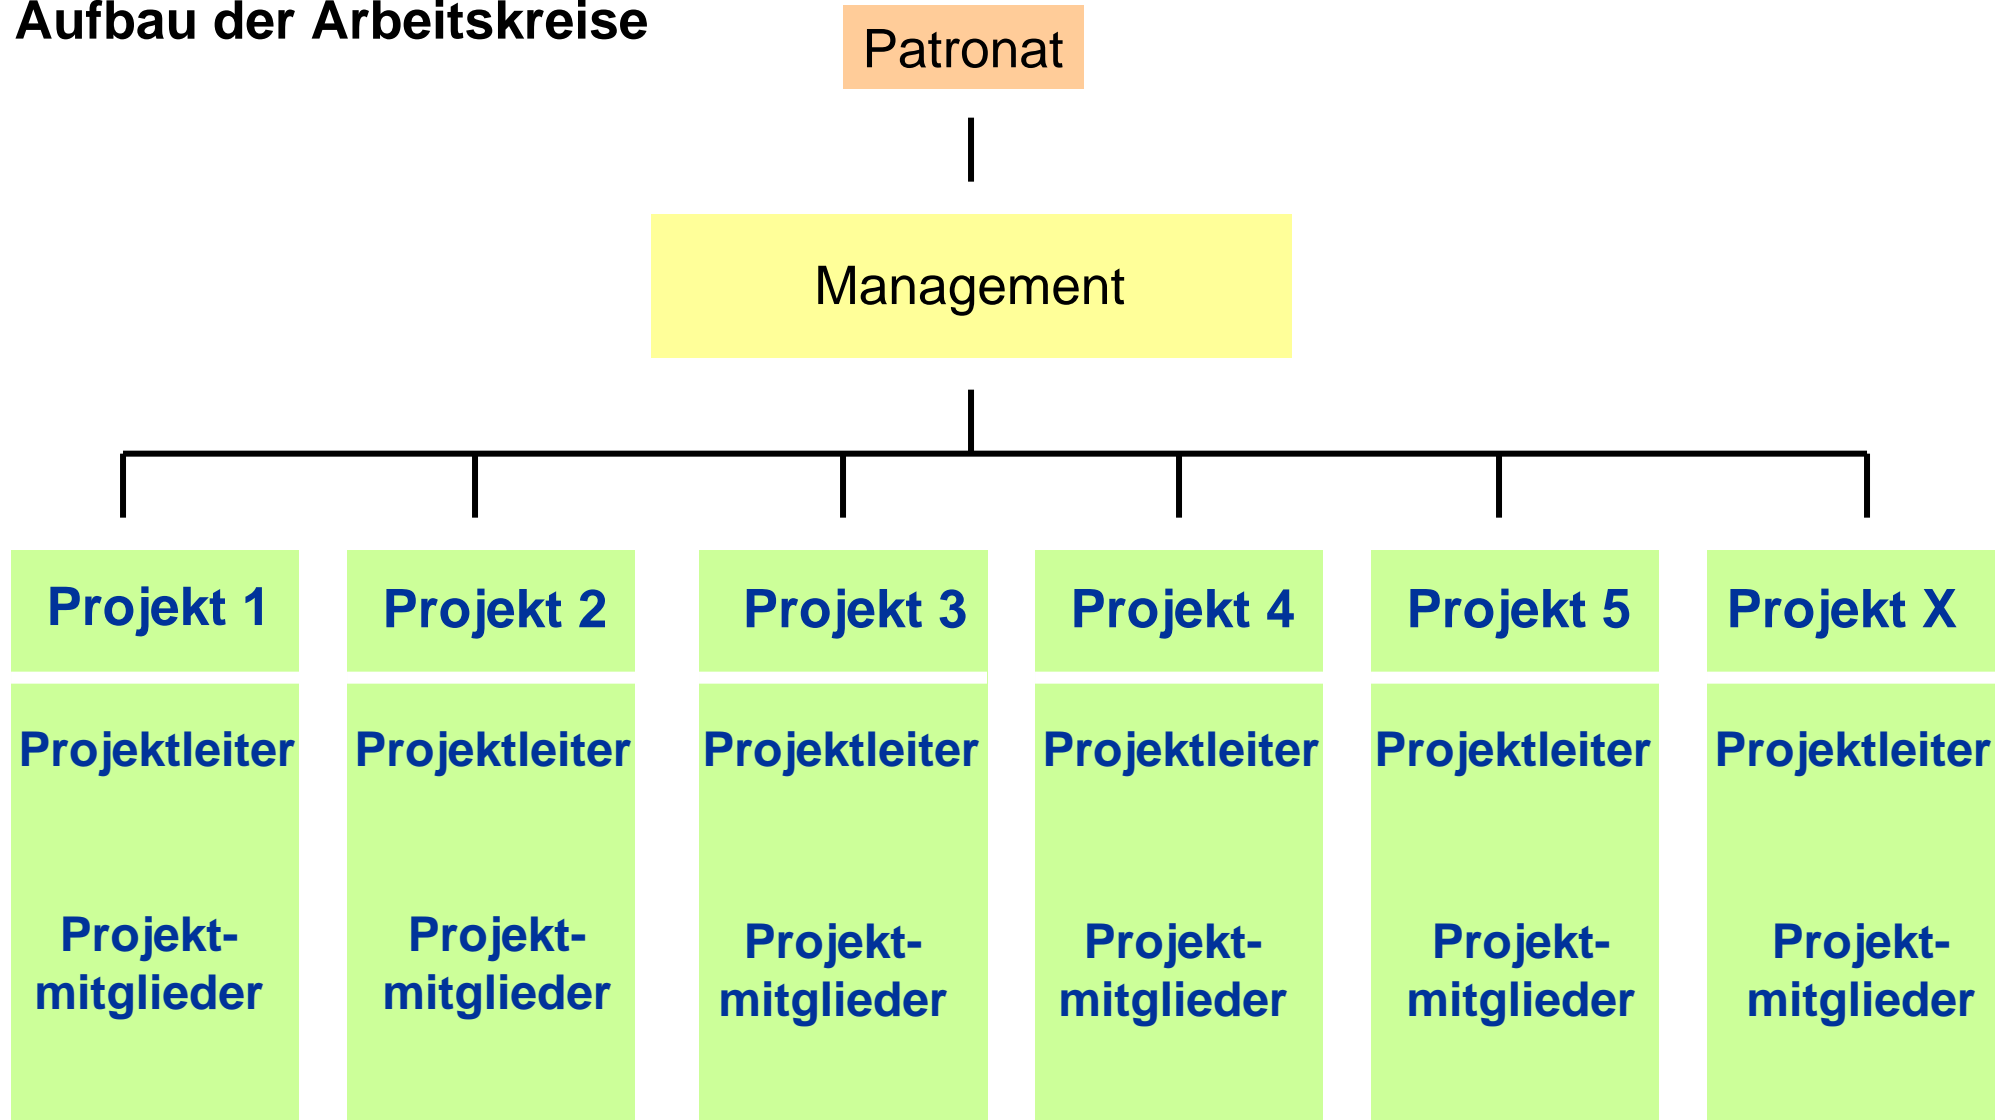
Aufbau der Arbeitskreise

Patronat

Management

Projekt 1

Projektleiter

Projektmitglieder

Projekt 2

Projektleiter

Projektmitglieder

Projekt 3

Projektleiter

Projektmitglieder

Projekt 4

Projektleiter

Projektmitglieder

Projekt 5

Projektleiter

Projektmitglieder

Projekt X

Projektleiter

Projektmitglieder